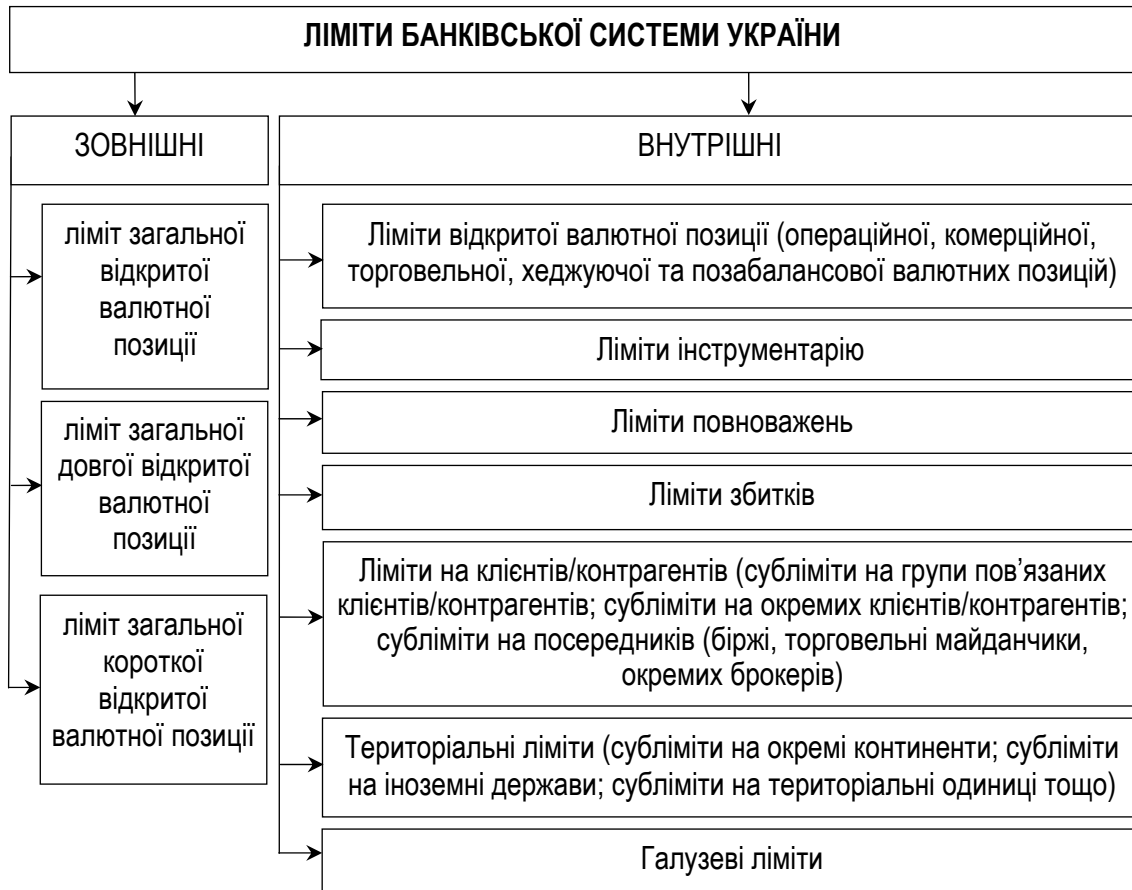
ЛІМІТИ БАНКІВСЬКОЇ СИСТЕМИ УКРАЇНИ

ЗОВНІШНІ

ліміт загальної відкритої валютної позиції

ліміт загальної довгої відкритої валютної позиції

ліміт загальної короткої відкритої валютної позиції

ВНУТРІШНІ

Ліміти відкритої валютної позиції (операційної, комерційної, торговельної, хеджуючої та позабалансової валютних позицій)

Ліміти інструментарію

Ліміти повноважень

Ліміти збитків

Ліміти на клієнтів/контрагентів (субліміти на групи пов'язаних клієнтів/контрагентів; субліміти на окремих клієнтів/контрагентів; субліміти на посередників (біржі, торговельні майданчики, окремих брокерів)

Територіальні ліміти (субліміти на окремі континенти; субліміти на іноземні держави; субліміти на територіальні одиниці тощо)

Галузеві ліміти